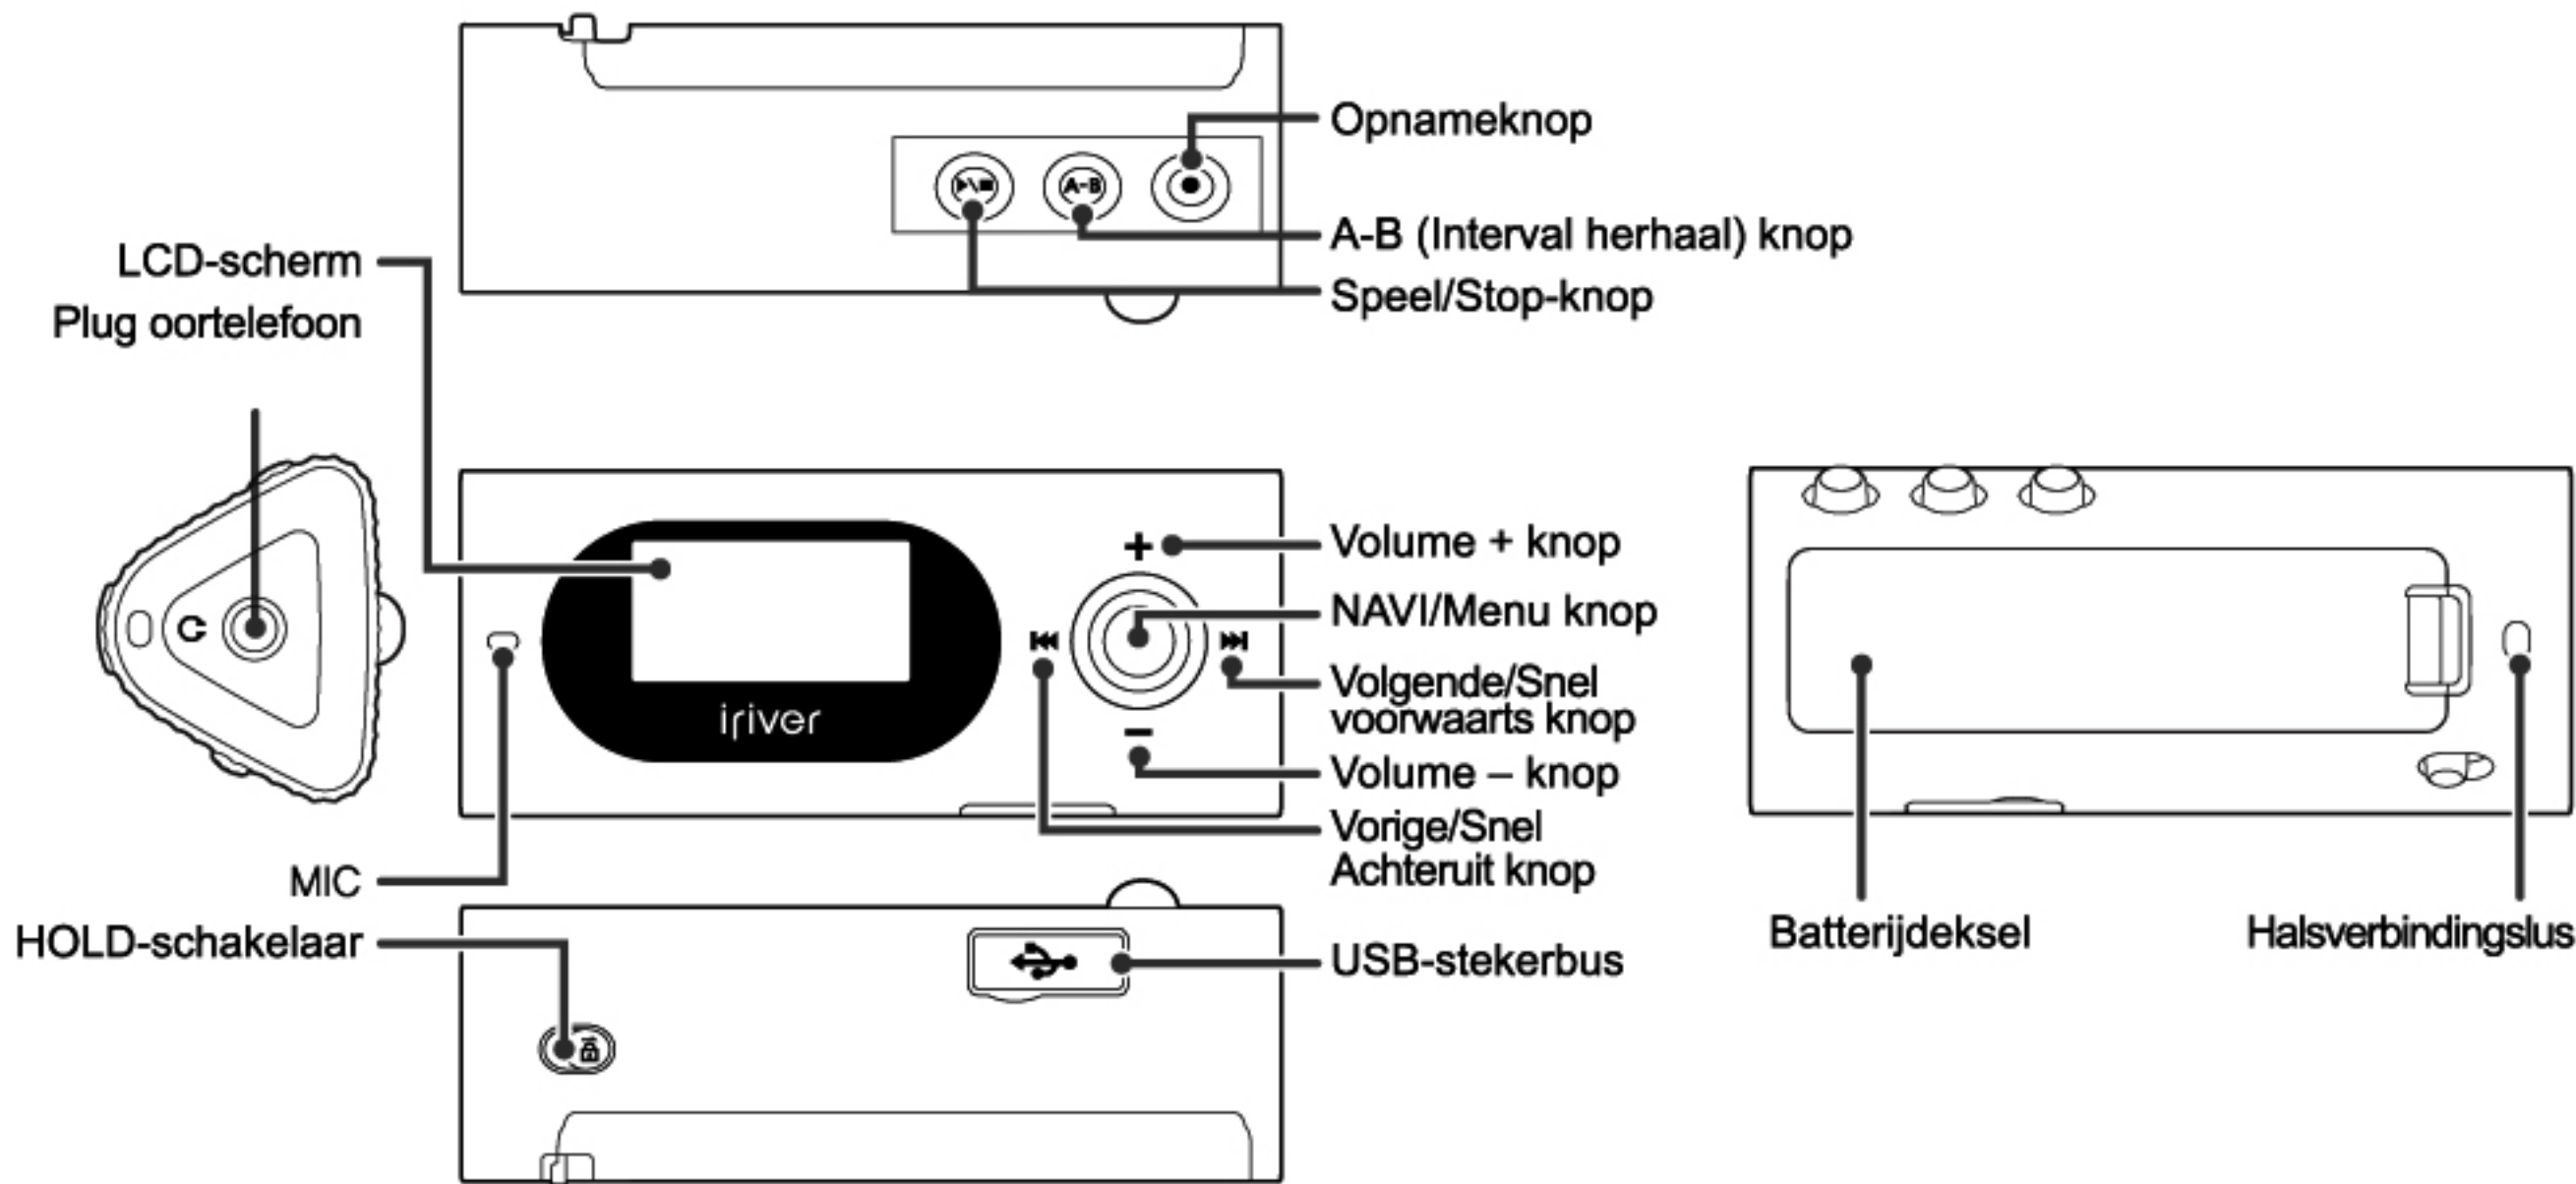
Opnameknop
A-B (Interval herhaal) knop
Speel/Stop-knop
LCD-scherm
Plug oortelefoon
Volume + knop
NAVI/Menu knop
Volgende/Snel voorwaarts knop
Volume – knop
Vorige/Snel Achteruit knop
iriver
A-B
+
–
MIC
HOLD-schakelaar
USB-stekerbus
Batterijdeksel
Halsverbindingslus